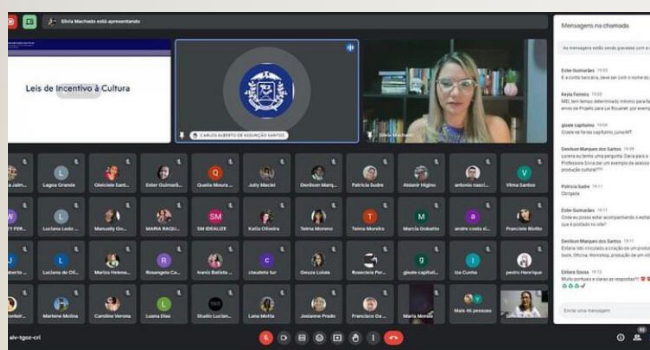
Silvia Machado está apresentando

Leis de Incentivo à Cultura

CARLOS ALBERTO DE ASSUNÇÃO SANTOS

Silvia Machado

Mensagens na chamada

As mensagens estão sendo gravadas com a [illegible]

Ester Guimarães 19:55
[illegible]

Keyla Ferreira 19:55
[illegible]

gisele capitulino 19:56
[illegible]

Denilson Marques dos Santos 19:56
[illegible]

Patricia Sudré 19:11
Obrigada

Ester Guimarães 19:11
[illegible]

Denilson Marques dos Santos 19:11
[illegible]

Gilliara Souza 19:12
Muito porfusos e claras as respostas!!!

Enviar uma mensagem

Lagoa Grande | Gleiciele Sant... | Ester Guimarã... | Queila Moura ... | Jully Maciel | Denilson Marq... | Patricia Sudre | Alcianir Higino | antonio sauci... | Vilma Santos

Luciana Leão ... | Manuelly Go... | MARIA RAQU... | SM IDEALIZE | Katia Oliveira | Telma Moreno | Telma Moreira | Marcia Gobatto | anaiss costa si... | Francisle Biotto

Luciana de Oli... | Mariza Helena... | Rosengela Ca... | Ivanir Batista ... | claudete luz | Geuza Lobão | Rosecleia Por... | gisele capitul... | Iza Cunha | pedro Henrique

Marlene Molina | Caroline Verona | Luana Dias | Studio Luciani... | Lana Motta | Josianne Prado | Francisco Da... | Maria Morais | Mais 46 pessoas

aiv-tgez-cri